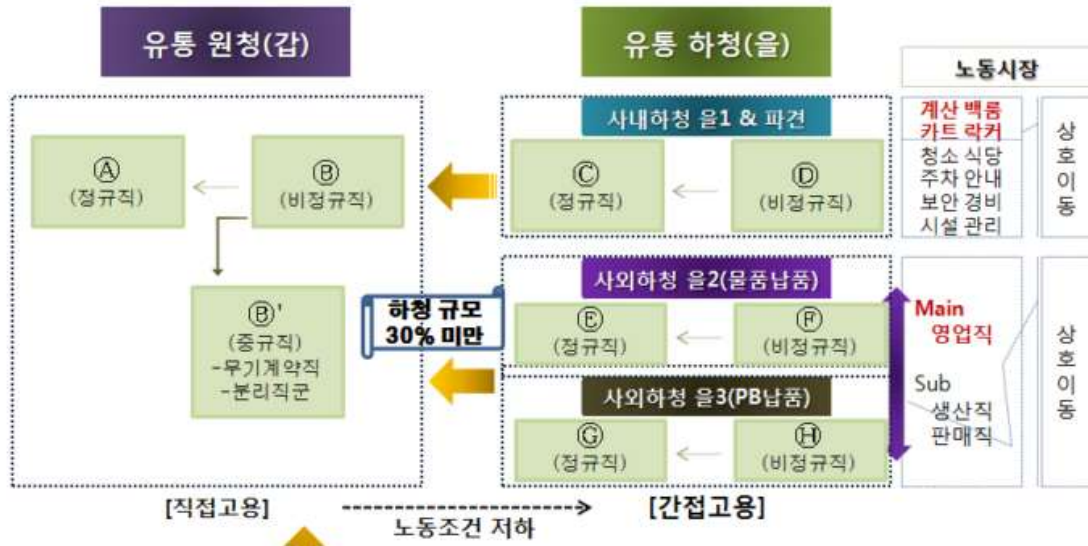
유통 원청(갑)

유통 하청(을)

노동시장

Ⓐ
(정규직)

Ⓑ
(비정규직)

Ⓑ'
(중규직)
-무기계약직
-분리직군

사내하청 을1 & 파견

Ⓒ
(정규직)

Ⓓ
(비정규직)

계산 백룸
카트 락커
청소 식당
주차 안내
보안 경비
시설 관리

상호이동

하청 규모
30% 미만

사외하청 을2(물품납품)

Ⓔ
(정규직)

Ⓕ
(비정규직)

사외하청 을3(PB납품)

Ⓖ
(정규직)

Ⓗ
(비정규직)

Main
영업직

Sub
생산직
판매직

상호이동

[직접고용]

노동조건 저하

[간접고용]